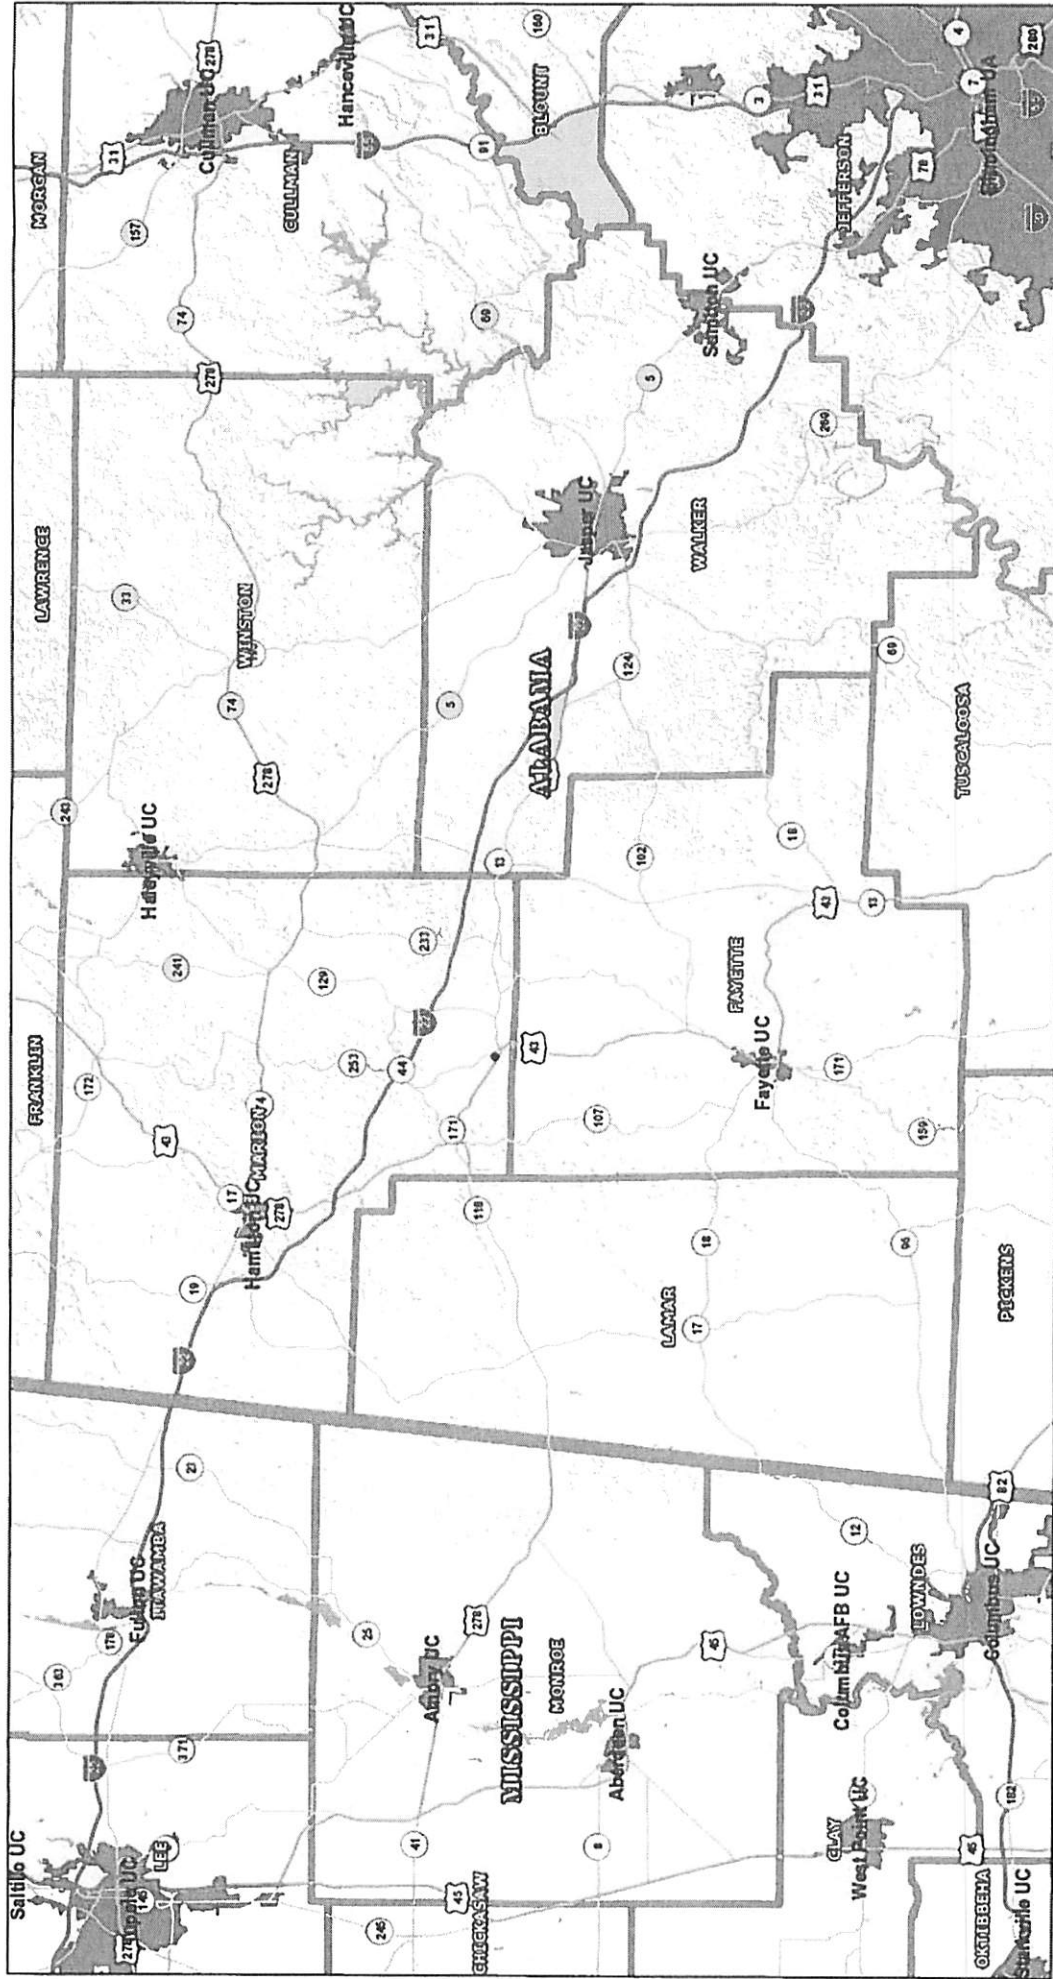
Saltillo UC
Tupelo UC
LEE
145
278
363
371
178
Fulton UC
ITAWAMBA
23
19
17
Hamilton UC
MARION
4
278
41
172
FRANKLIN
171
44
253
129
241
232
Haleyville UC
243
LAWRENCE
33
WINSTON
74
278
13
5
ALABAMA
Jasper UC
124
WALKER
5
Sumiton UC
269
JEFFERSON
78
Birmingham UA
31
3
7
4
280
BLOUNT
91
160
31
Hanceville UC
CULLMAN
Cullman UC
278
31
157
74
60
MORGAN
41
43
102
18
43
13
FAYETTE
Fayette UC
171
159
107
118
18
17
LAMAR
96
PICKENS
TUSCALOOSA
69
25
Amory UC
278
MONROE
MISSISSIPPI
Aberdeen UC
45
41
8
CHICKASAW
45
246
CLAY
West Point UC
Columbus AFB UC
LOWNDES
Columbus UC
12
82
182
45
OKTIBBEHA
Starkville UC